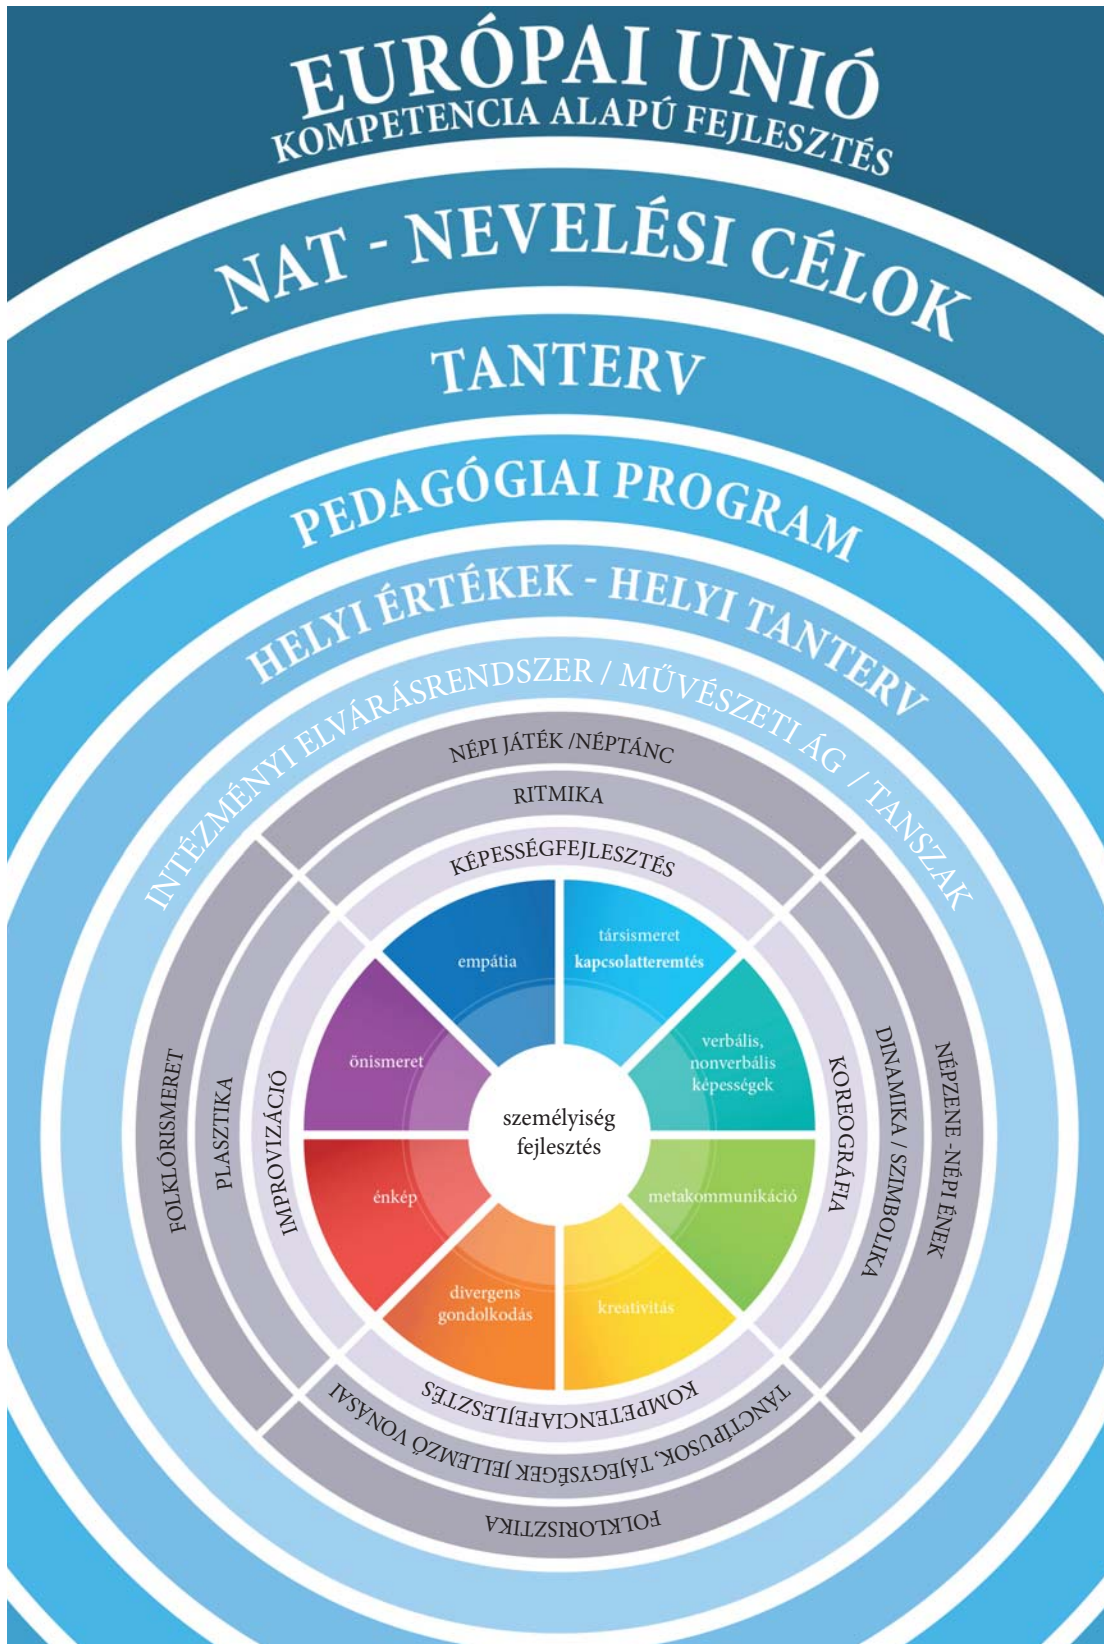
EURÓPAI UNIÓ
KOMPETENCIA ALAPÚ FEJLESZTÉS

NAT - NEVELÉSI CÉLOK

TANTERV

PEDAGÓGIAI PROGRAM

HELYI ÉRTÉKEK - HELYI TANTERV

INTÉZMÉNYI ELVÁRÁSRENDSZER / MŰVÉSZETI ÁG / TANSZAK

NÉPI JÁTÉK /NÉPTÁNC

RITMIKA

KÉPESSÉGFEJLESZTÉS

empátia

társismeret
kapcsolatteremtés

verbális, nonverbális képességek

metakommunikáció

kreativitás

divergens gondolkodás

énkép

önismeret

személyiség fejlesztés

KOREOGRÁFIA

DINAMIKA / SZIMBOLIKA

NÉPZENE-NÉPI ÉNEK

KOMPETENCIAFEJLESZTÉS

TÁNCTÍPUSOK, TÁJEGYSÉGEK JELLEMZŐ VONÁSAI

FOLKLORISZTIKA

IMPROVIZÁCIÓ

PLASZTIKA

FOLKLÓRISMERET